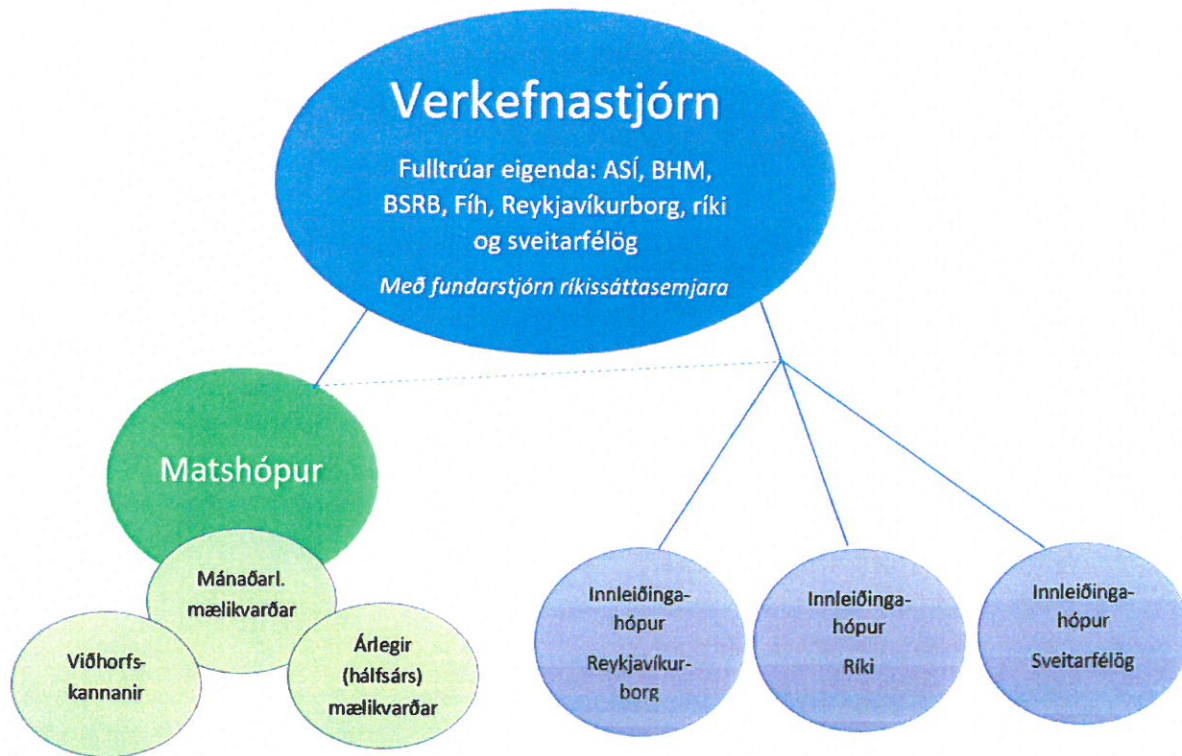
Verkefnastjórn

Fulltrúar eigenda: ASÍ, BHM, BSRB, Fíh, Reykjavíkurborg, ríki og sveitarfélög

*Með fundarstjórn ríkissáttasemjara*

Matshópur

Mánaðarl. mælikvarðar

Viðhorfskannanir

Árlegir (hálfsárs) mælikvarðar

Innleiðingahópur Reykjavíkurborg

Innleiðingahópur Ríki

Innleiðingahópur Sveitarfélög